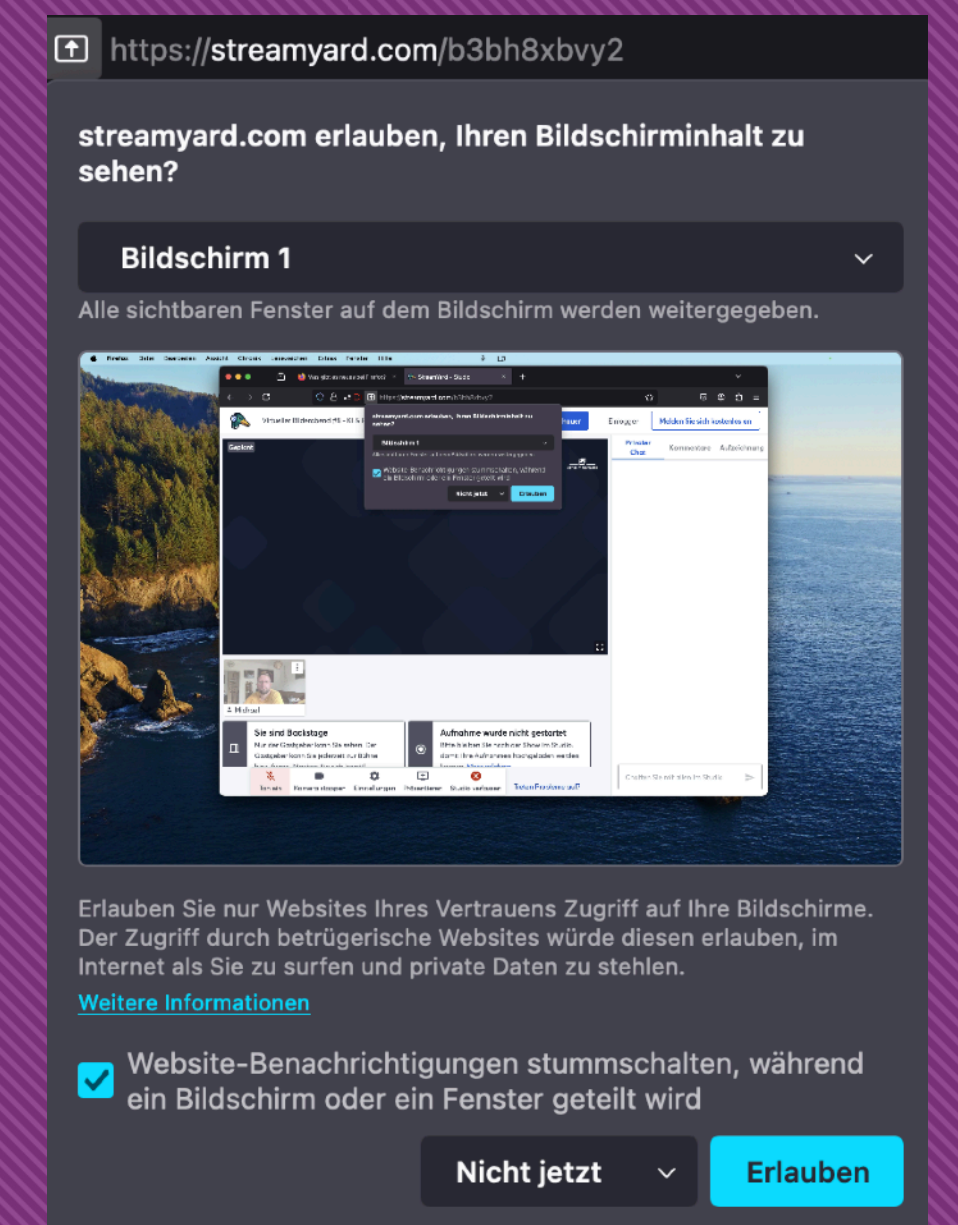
https://streamyard.com/b3bh8xbvy2

streamyard.com erlauben, Ihren Bildschirminhalt zu sehen?

Bildschirm 1

Alle sichtbaren Fenster auf dem Bildschirm werden weitergegeben.

Erlauben Sie nur Websites Ihres Vertrauens Zugriff auf Ihre Bildschirme. Der Zugriff durch betrügerische Websites würde diesen erlauben, im Internet als Sie zu surfen und private Daten zu stehlen.

Weitere Informationen

Website-Benachrichtigungen stummschalten, während ein Bildschirm oder ein Fenster geteilt wird

Nicht jetzt

Erlauben